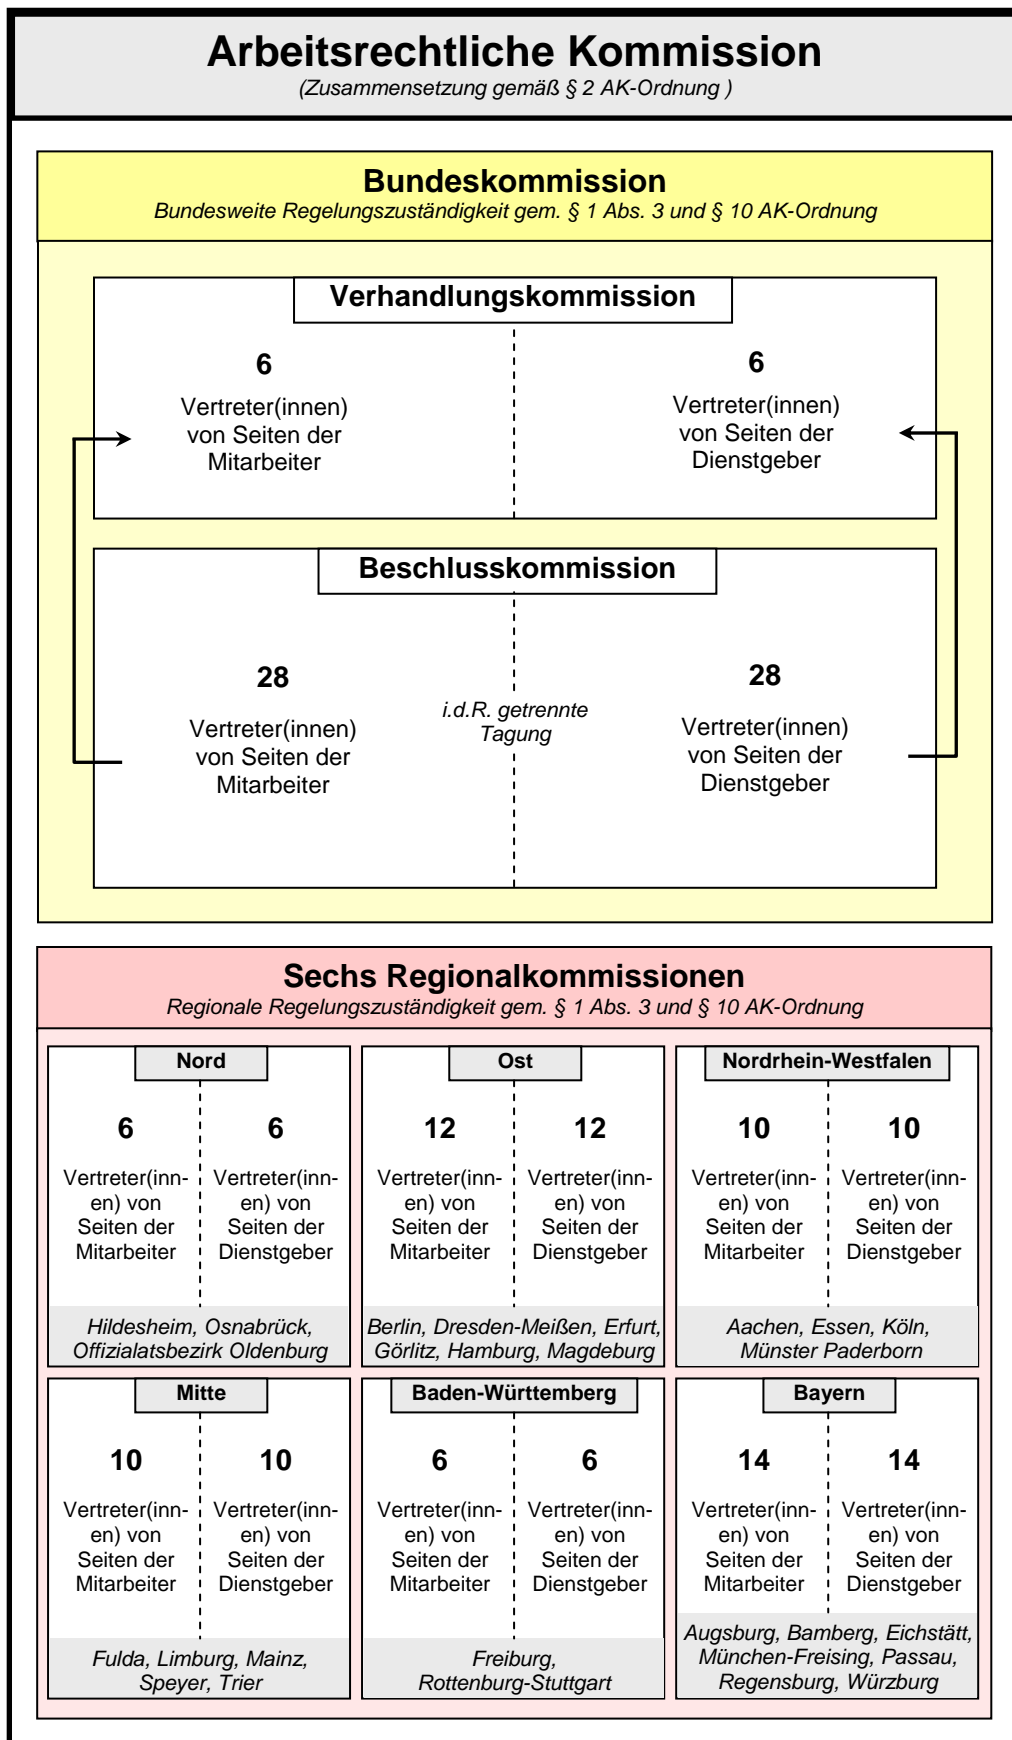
Arbeitsrechtliche Kommission
(Zusammensetzung gemäß § 2 AK-Ordnung )

Bundeskommission
Bundesweite Regelungszuständigkeit gem. § 1 Abs. 3 und § 10 AK-Ordnung

Verhandlungskommission

6
Vertreter(innen) von Seiten der Mitarbeiter

6
Vertreter(innen) von Seiten der Dienstgeber

Beschlusskommission

28
Vertreter(innen) von Seiten der Mitarbeiter

i.d.R. getrennte Tagung

28
Vertreter(innen) von Seiten der Dienstgeber

Sechs Regionalkommissionen
Regionale Regelungszuständigkeit gem. § 1 Abs. 3 und § 10 AK-Ordnung

Nord

6
Vertreter(innen) von Seiten der Mitarbeiter

6
Vertreter(innen) von Seiten der Dienstgeber

Hildesheim, Osnabrück, Offizialatsbezirk Oldenburg

Ost

12
Vertreter(innen) von Seiten der Mitarbeiter

12
Vertreter(innen) von Seiten der Dienstgeber

Berlin, Dresden-Meißen, Erfurt, Görlitz, Hamburg, Magdeburg

Nordrhein-Westfalen

10
Vertreter(innen) von Seiten der Mitarbeiter

10
Vertreter(innen) von Seiten der Dienstgeber

Aachen, Essen, Köln, Münster Paderborn

Mitte

10
Vertreter(innen) von Seiten der Mitarbeiter

10
Vertreter(innen) von Seiten der Dienstgeber

Fulda, Limburg, Mainz, Speyer, Trier

Baden-Württemberg

6
Vertreter(innen) von Seiten der Mitarbeiter

6
Vertreter(innen) von Seiten der Dienstgeber

Freiburg, Rottenburg-Stuttgart

Bayern

14
Vertreter(innen) von Seiten der Mitarbeiter

14
Vertreter(innen) von Seiten der Dienstgeber

Augsburg, Bamberg, Eichstätt, München-Freising, Passau, Regensburg, Würzburg